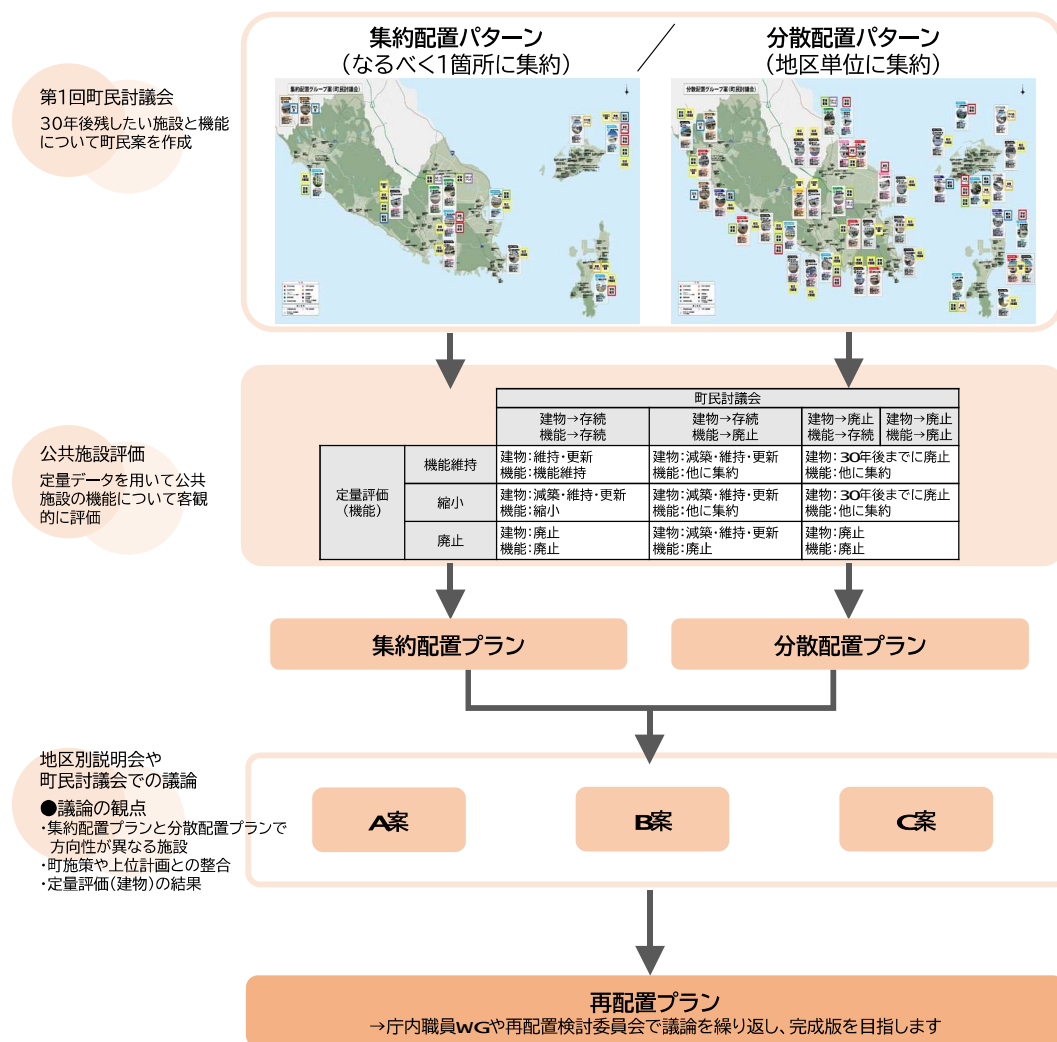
第1回町民討議会
30年後残したい施設と機能について町民案を作成

集約配置パターン
（なるべく1箇所に集約）

分散配置パターン
（地区単位に集約）

集約配置グループ案（町民討議会）

分散配置グループ案（町民討議会）

公共施設評価
定量データを用いて公共施設の機能について客観的に評価

| | | 町民討議会 | | | |
|---|---|---|---|---|---|
| | | 建物→存続 機能→存続 | 建物→存続 機能→廃止 | 建物→廃止 機能→存続 | 建物→廃止 機能→廃止 |
| 定量評価（機能） | 機能維持 | 建物：維持・更新 機能：機能維持 | 建物：減築・維持・更新 機能：他に集約 | 建物：30年後までに廃止 機能：他に集約 | |
| | 縮小 | 建物：減築・維持・更新 機能：縮小 | 建物：減築・維持・更新 機能：他に集約 | 建物：30年後までに廃止 機能：他に集約 | |
| | 廃止 | 建物：廃止 機能：廃止 | 建物：減築・維持・更新 機能：廃止 | 建物：廃止 機能：廃止 | |

集約配置プラン

分散配置プラン

地区別説明会や町民討議会での議論
●議論の観点
・集約配置プランと分散配置プランで方向性が異なる施設
・町施策や上位計画との整合
・定量評価（建物）の結果

A案

B案

C案

再配置プラン
→庁内職員WGや再配置検討委員会で議論を繰り返し、完成版を目指します